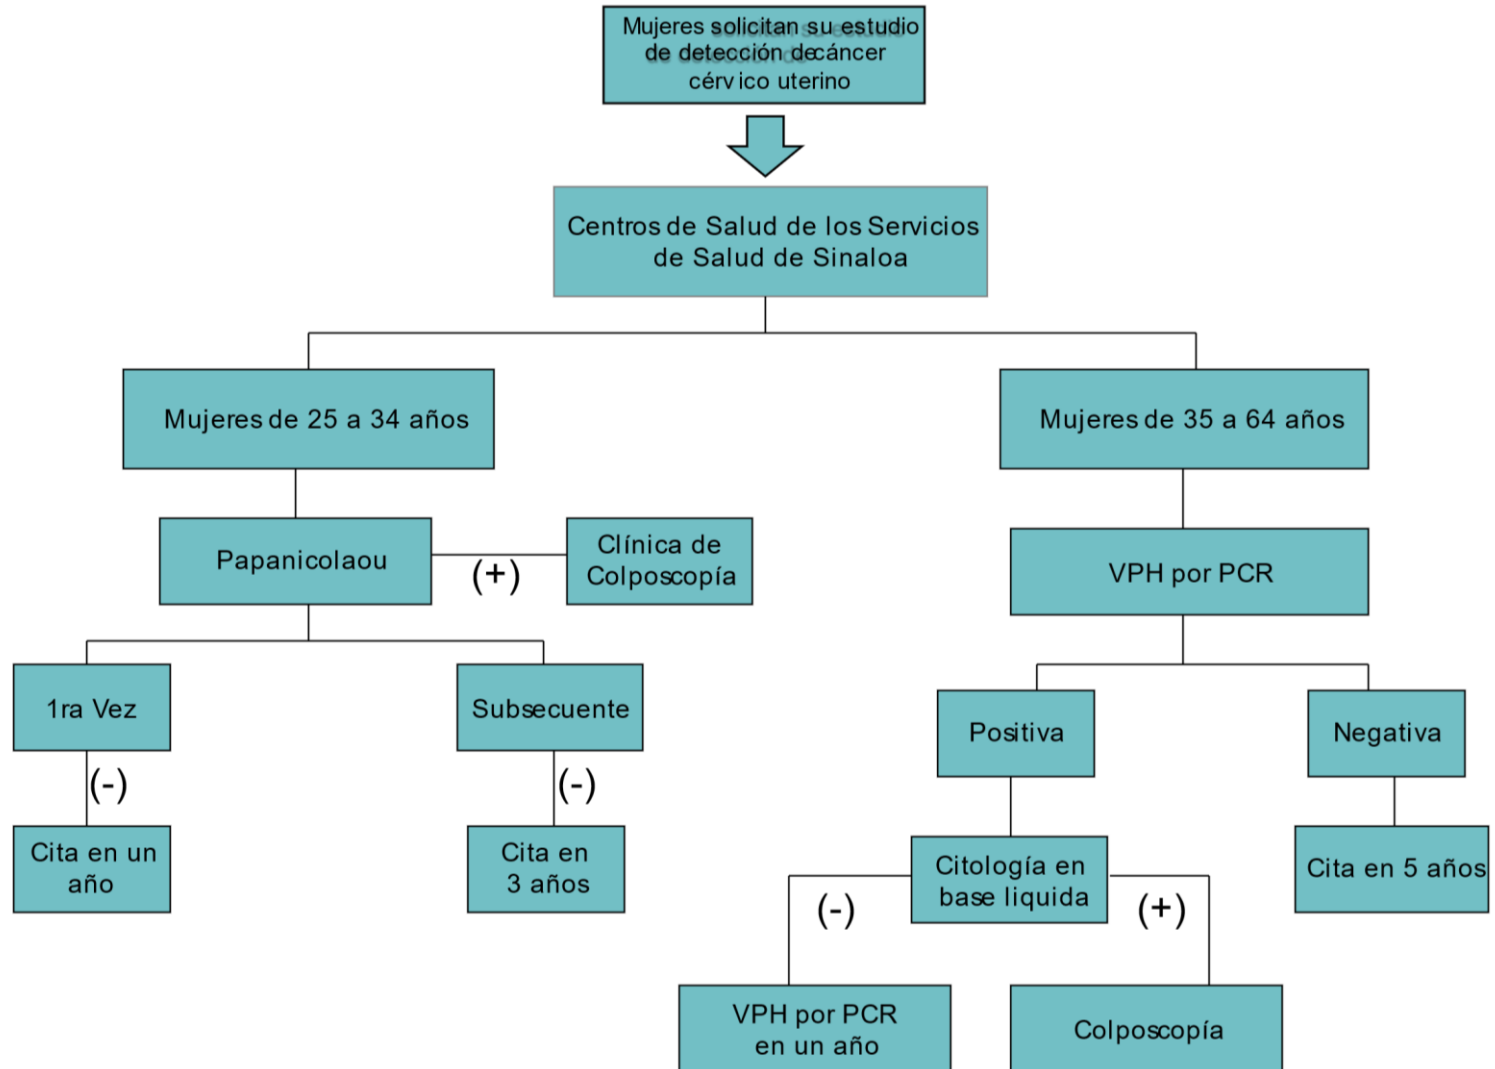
Mujeres solicitan su estudio de detección decáncer cérv ico uterino

Centros de Salud de los Servicios de Salud de Sinaloa

Mujeres de 25 a 34 años

Mujeres de 35 a 64 años

Papanicolaou

(+)

Clínica de Colposcopía

VPH por PCR

1ra Vez

Subsecuente

Positiva

Negativa

(-)

(-)

Cita en un año

Cita en 3 años

Citología en base liquida

Cita en 5 años

(-)

(+)

VPH por PCR en un año

Colposcopía